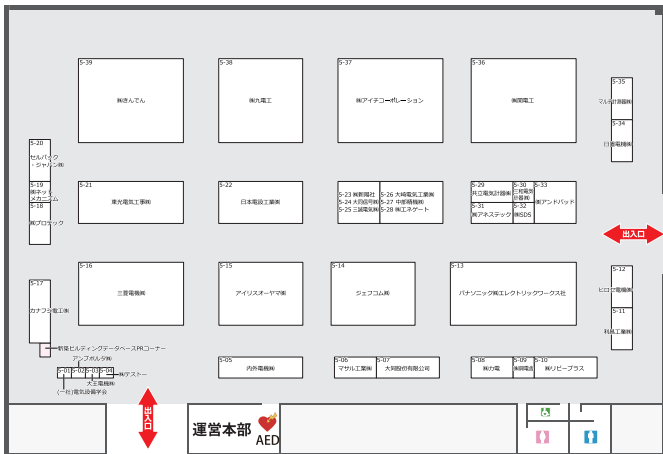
5-39
㈱きんでん

5-38
㈱九電工

5-37
㈱アイチコーポレーション

5-36
㈱関電工

5-35
マルチ計測器㈱

5-34
日東電機㈱

5-20
セルパック・ジャパン㈱

5-19
㈱ネットメカニズム

5-18
㈱プロテック

5-21
東光電気工事㈱

5-22
日本電設工業㈱

5-23 ㈱新陽社
5-24 大和統司㈱
5-25 三誠電気㈱
5-26 大崎電気工業㈱
5-27 中部機械㈱
5-28 ㈱エネゲート

5-29
共立電気計器㈱

5-30
三和電気計器㈱

5-31
㈱アネステック

5-32
㈱ISDS

5-33
㈱アンドパッド

出入口

5-16
三菱電機㈱

5-15
アイリスオーヤマ㈱

5-14
ジェフコム㈱

5-13
パナソニック㈱エレクトリックワークス社

5-17
カナフジ電工㈱

5-12
ヒロセ電機㈱

5-11
松尾工業㈱

新築ビルディングデータベースPRコーナー
アンプボルタ㈱
5-01 5-02 5-03 5-04
(一社)電気設備学会
大王電機㈱
㈱アスカー

5-05
内外電機㈱

5-06
マサル工業㈱

5-07
大同鋼管有限公司

5-08
㈱九電

5-09
㈱関電

5-10
㈱リビーブラス

出入口

運営本部

AED